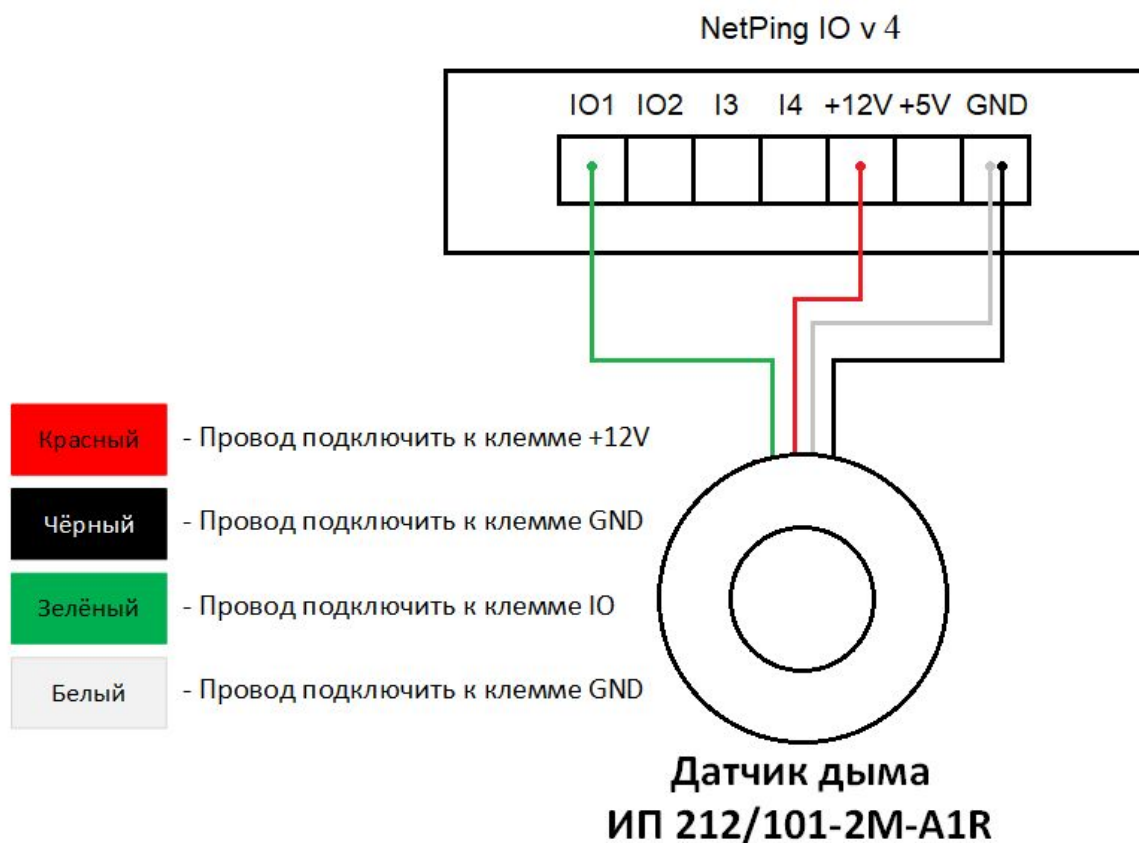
NetPing IO v 4

IO1 IO2 I3 I4 +12V +5V GND

Красный - Провод подключить к клемме +12V

Чёрный - Провод подключить к клемме GND

Зелёный - Провод подключить к клемме IO

Белый - Провод подключить к клемме GND

Датчик дыма
ИП 212/101-2М-А1R